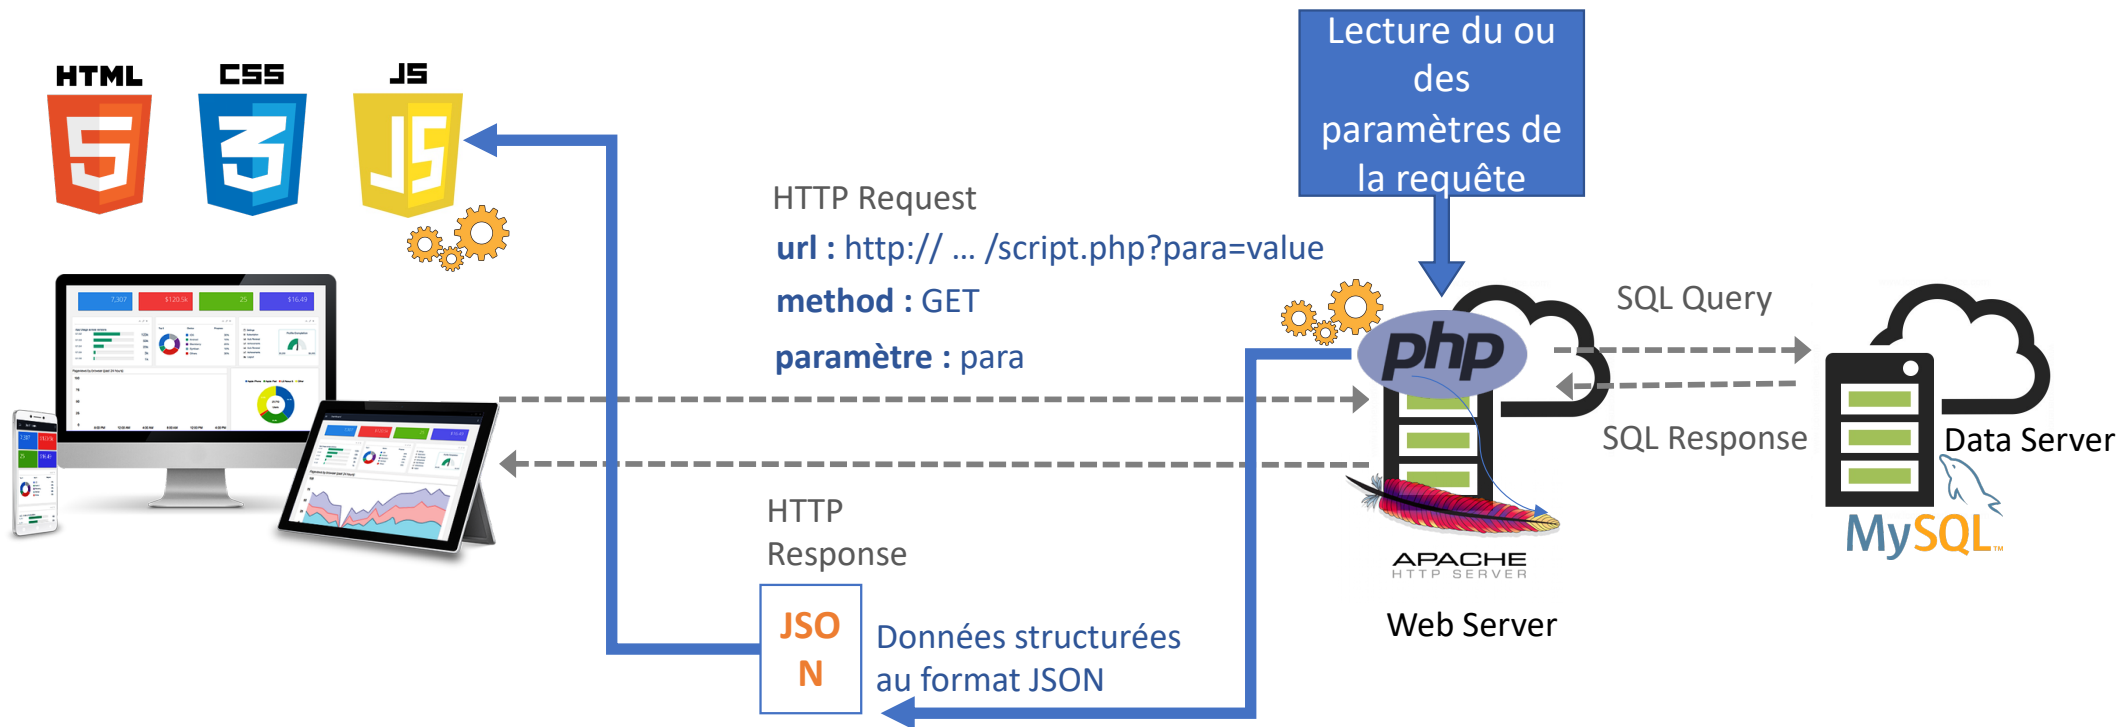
HTML
5
CSS
3
JS
JS

Lecture du ou des paramètres de la requête

HTTP Request
url : http:// … /script.php?para=value
method : GET
paramètre : para

SQL Query

SQL Response

php

Data Server

MySQL

APACHE
HTTP SERVER

Web Server

HTTP
Response

JSON

Données structurées au format JSON